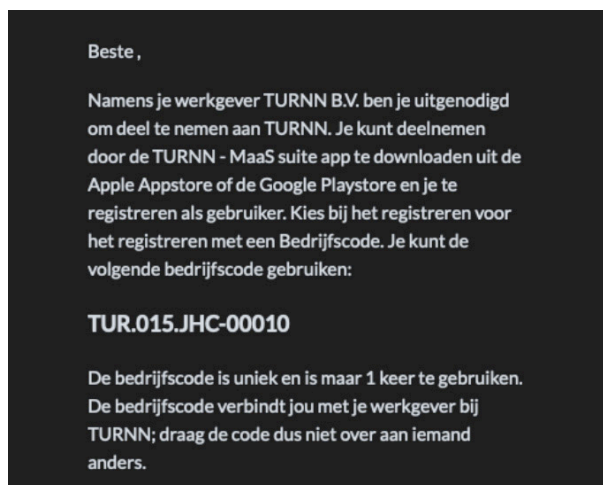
Beste ,

Namens je werkgever TURNN B.V. ben je uitgenodigd om deel te nemen aan TURNN. Je kunt deelnemen door de TURNN - MaaS suite app te downloaden uit de Apple Appstore of de Google Playstore en je te registreren als gebruiker. Kies bij het registreren voor het registreren met een Bedrijfscode. Je kunt de volgende bedrijfscode gebruiken:

TUR.015.JHC-00010

De bedrijfscode is uniek en is maar 1 keer te gebruiken. De bedrijfscode verbindt jou met je werkgever bij TURNN; draag de code dus niet over aan iemand anders.